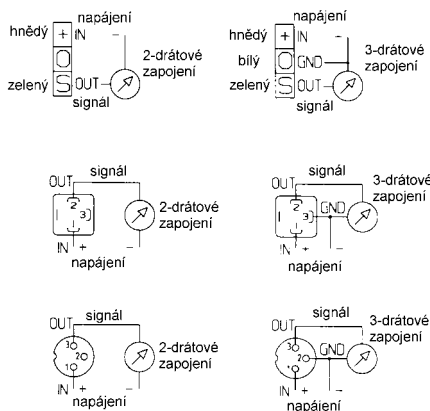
napájení
hnědý + IN –
2-drátové zapojení
zelený S OUT
signál

napájení
hnědý + IN –
bílý GND
3-drátové zapojení
zelený S OUT
signál

OUT signál
2
1 3
2-drátové zapojení
IN +
napájení

OUT signál
2
1 3
GND
3-drátové zapojení
IN +
napájení

OUT signál
3
2
1
2-drátové zapojení
IN +
napájení

OUT signál
3
2
1
GND
3-drátové zapojení
IN +
napájení